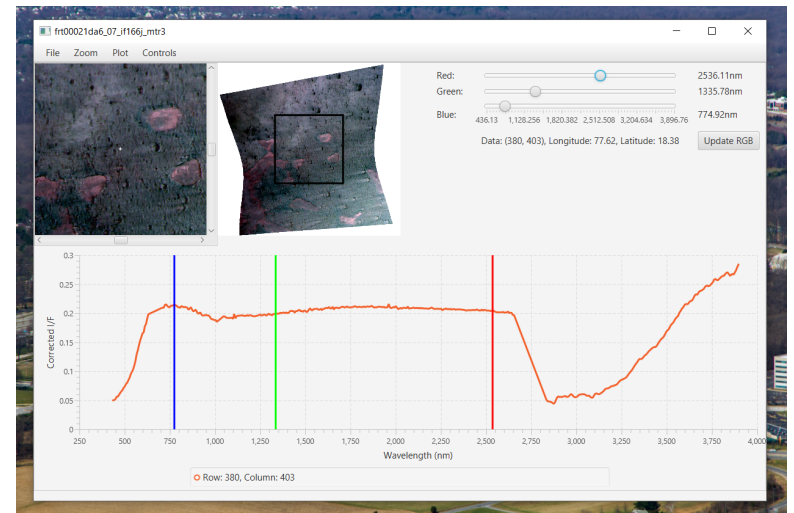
frt00021da6_07_if166j_mtr3

File Zoom Plot Controls

Red: 2536.11nm
Green: 1335.78nm
Blue: 774.92nm
436.13 1,128.256 1,820.382 2,512.508 3,204.634 3,896.76

Data: (380, 403), Longitude: 77.62, Latitude: 18.38

Update RGB

Corrected I/F
0.3
0.25
0.2
0.15
0.1
0.05
0
250 500 750 1,000 1,250 1,500 1,750 2,000 2,250 2,500 2,750 3,000 3,250 3,500 3,750 4,000
Wavelength (nm)

Row: 380, Column: 403